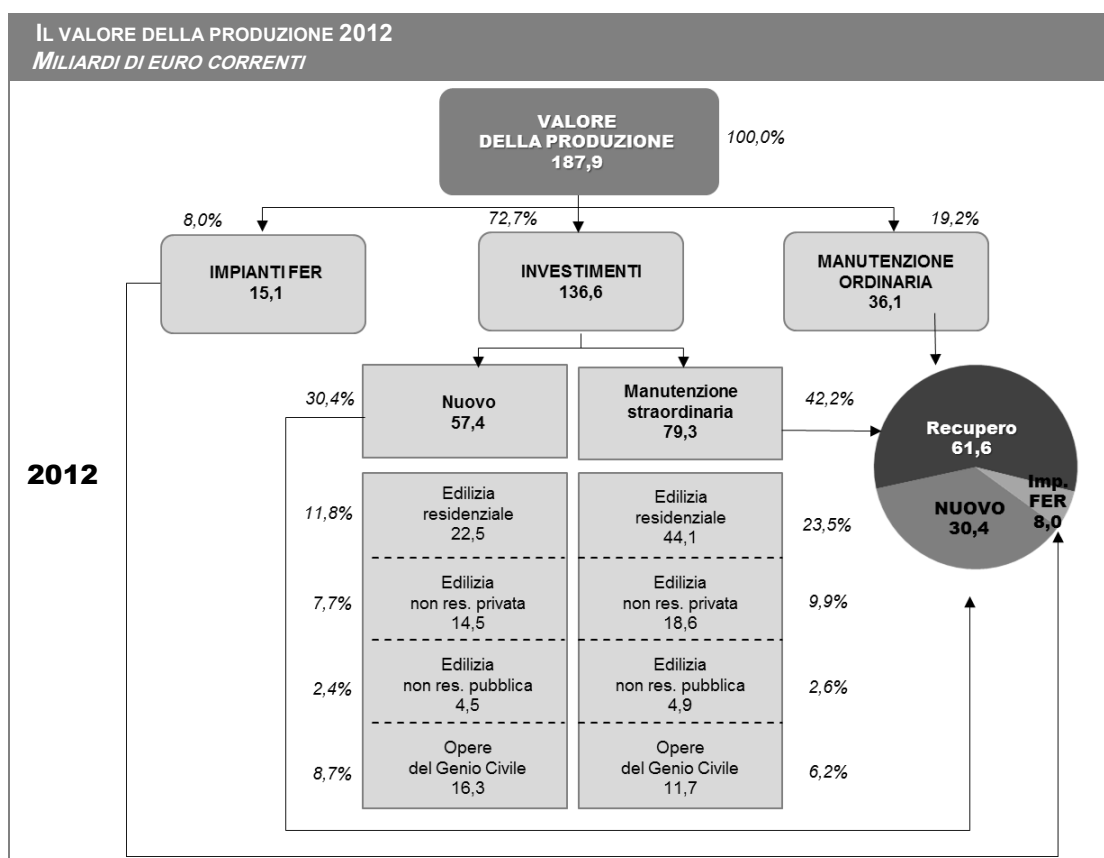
IL VALORE DELLA PRODUZIONE 2012
MILIARDI DI EURO CORRENTI

VALORE DELLA PRODUZIONE 187,9

100,0%

8,0%

72,7%

19,2%

IMPIANTI FER 15,1

INVESTIMENTI 136,6

MANUTENZIONE ORDINARIA 36,1

30,4%

Nuovo 57,4

Manutenzione straordinaria 79,3

42,2%

Recupero 61,6

NUOVO 30,4

Imp. FER 8,0

2012

11,8%

Edilizia residenziale 22,5

Edilizia residenziale 44,1

23,5%

7,7%

Edilizia non res. privata 14,5

Edilizia non res. privata 18,6

9,9%

2,4%

Edilizia non res. pubblica 4,5

Edilizia non res. pubblica 4,9

2,6%

8,7%

Opere del Genio Civile 16,3

Opere del Genio Civile 11,7

6,2%